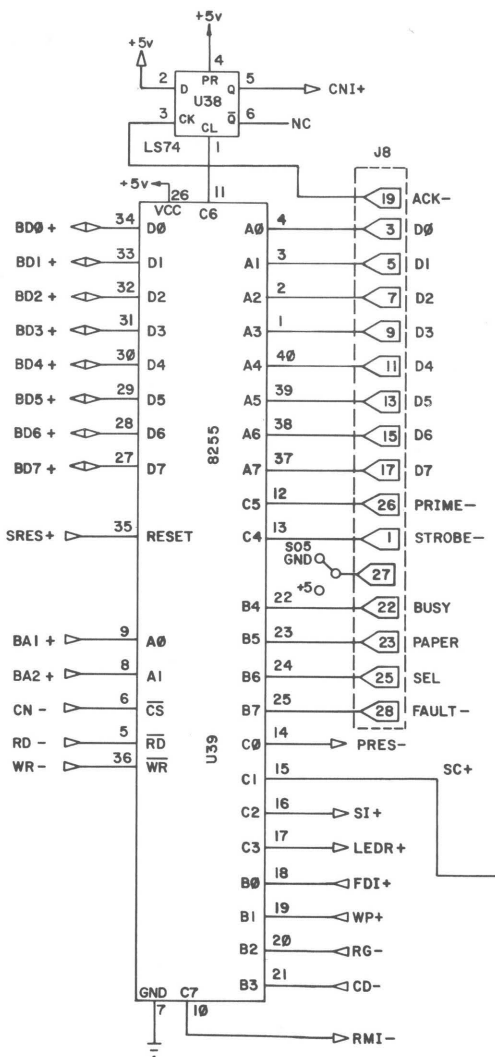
+5v
+5v
4
PR
2 D
5 Q
CNI+
U38
3 CK
CL
$\overline{Q}$ 6
NC
LS74
1
J8
+5v
26
11
VCC
C6
19 ACK-
BDØ + 34 DØ
AØ 4
3 DØ
BD1 + 33 D1
A1 3
5 D1
BD2 + 32 D2
A2 2
7 D2
BD3 + 31 D3
A3 1
9 D3
BD4 + 30 D4
A4 40
11 D4
BD5 + 29 D5
A5 39
13 D5
BD6 + 28 D6
8255
A6 38
15 D6
BD7 + 27 D7
A7 37
17 D7
C5 12
26 PRIME-
SRES+ 35 RESET
C4 13
1 STROBE-
S05
GND
27
+5
B4 22
22 BUSY
BA1 + 9 AØ
B5 23
23 PAPER
BA2 + 8 A1
B6 24
25 SEL
CN - 6 $\overline{CS}$
B7 25
28 FAULT-
RD - 5 $\overline{RD}$
CØ 14
PRES-
WR - 36 $\overline{WR}$
U39
C1 15
SC+
C2 16
SI+
C3 17
LEDR+
BØ 18
FDI+
B1 19
WP+
B2 2Ø
RG-
B3 21
CD-
GND C7
7 1Ø
RMI-